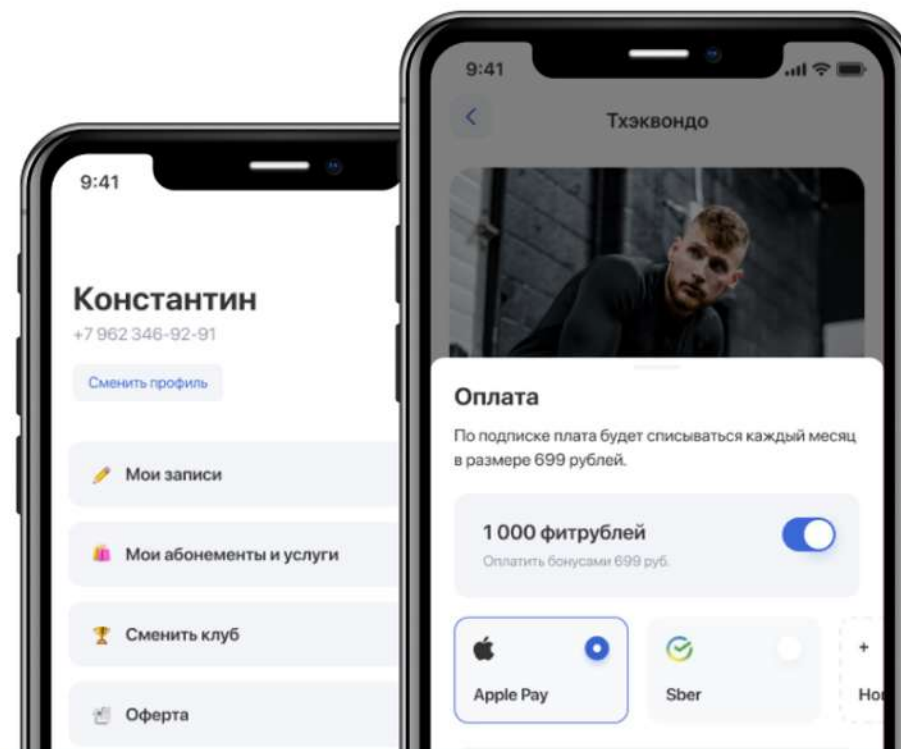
9:41

Константин
+7 962 346-92-91

Сменить профиль

Мои записи

Мои абонементы и услуги

Сменить клуб

Оферта

9:41

Тхэквондо

Оплата

По подписке плата будет списываться каждый месяц в размере 699 рублей.

1 000 фитрублей
Оплатить бонусами 699 руб.

Apple Pay

Sber

+
Но